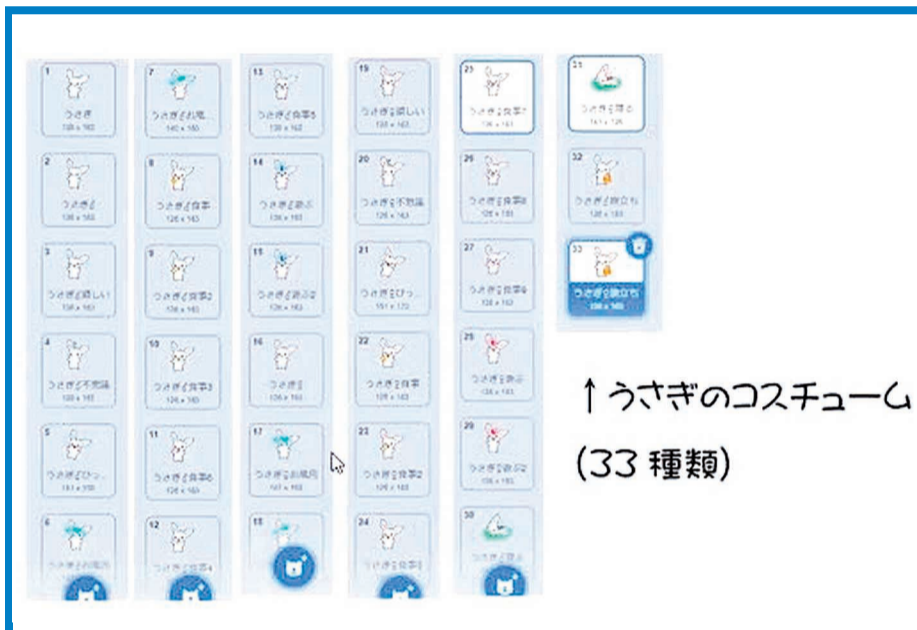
1
うさぎ
126 x 163

2
うさぎ2
126 x 163

3
うさぎ嬉しい
126 x 163

4
うさぎ不思議
126 x 163

5
うさぎびっ...
151 x 170

6
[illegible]

7
うさぎお風...
140 x 163

8
うさぎ食事
126 x 163

9
うさぎ食事2
126 x 163

10
うさぎ食事3
126 x 163

11
うさぎ食事4
126 x 163

12
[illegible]

13
うさぎ食事5
126 x 163

14
うさぎ遊ぶ
126 x 163

15
うさぎ遊ぶ2
126 x 163

16
うさぎ3
126 x 163

17
うさぎお風呂
147 x 163

18
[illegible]

19
うさぎ嬉しい
126 x 163

20
うさぎ不思議
126 x 163

21
うさぎびっ...
151 x 170

22
うさぎ食事
126 x 163

23
うさぎ食事2
126 x 163

24
うさぎ食事3

25
うさぎ食事7
126 x 163

26
うさぎ食事8
126 x 163

27
うさぎ食事9
126 x 163

28
うさぎ遊ぶ
126 x 163

29
うさぎ遊ぶ2
126 x 163

30
うさぎ遊ぶ

31
うさぎ寝る
161 x 126

32
うさぎ旅立ち
126 x 163

33
うさぎ旅立ち
126 x 163

↑うさぎのコスチューム
(33 種類)